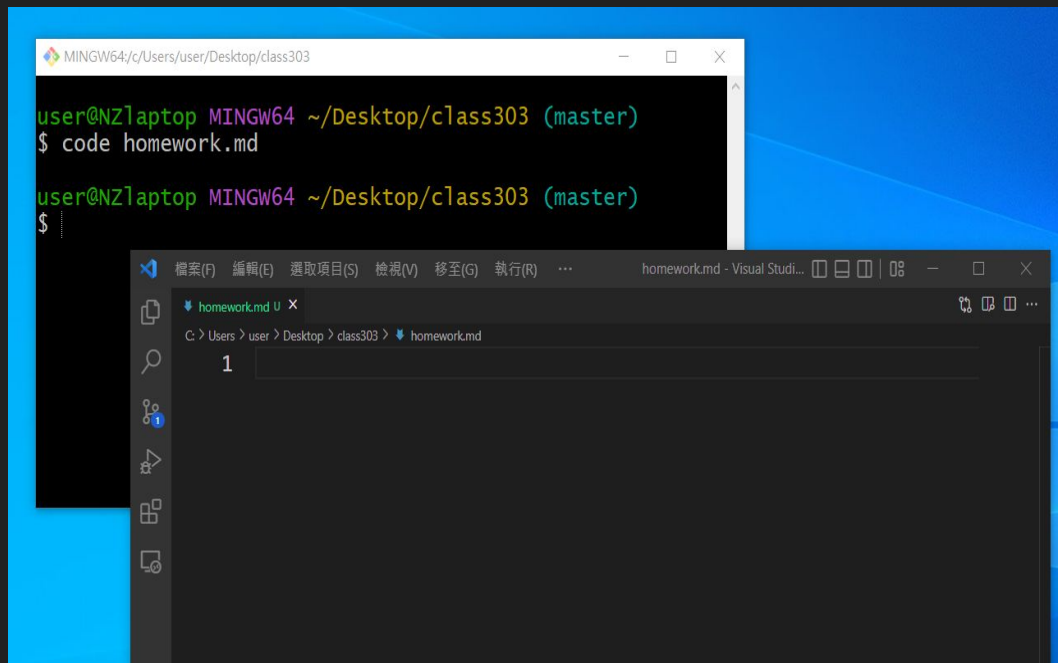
MINGW64:/c/Users/user/Desktop/class303

user@NZlaptop MINGW64 ~/Desktop/class303 (master)
$ code homework.md

user@NZlaptop MINGW64 ~/Desktop/class303 (master)
$

檔案(F) 編輯(E) 選取項目(S) 檢視(V) 移至(G) 執行(R) ···

homework.md - Visual Studi...

homework.md U ×

C: > Users > user > Desktop > class303 > homework.md

1

1